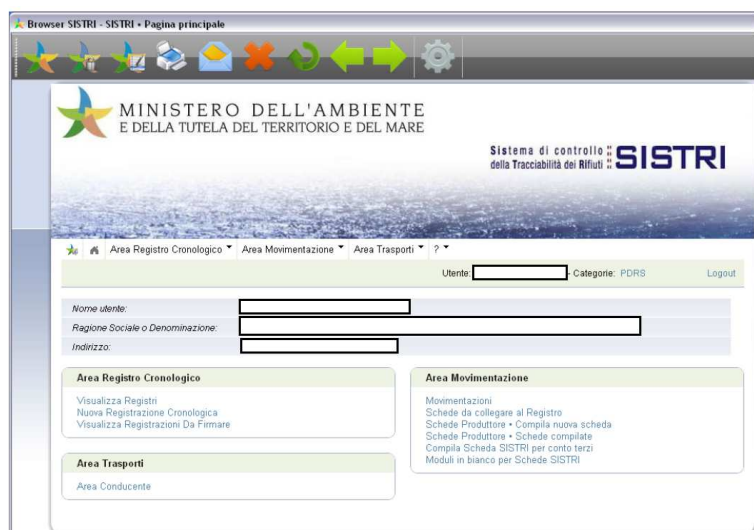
Browser SISTRI - SISTRI • Pagina principale

MINISTERO DELL'AMBIENTE
E DELLA TUTELA DEL TERRITORIO E DEL MARE

Sistema di controllo della Tracciabilità dei Rifiuti SISTRI

Area Registro Cronologico ▾ Area Movimentazione ▾ Area Trasporti ▾ ? ▾

Utente: - Categorie: PDRS Logout

Nome utente:
Ragione Sociale o Denominazione:
Indirizzo:

Area Registro Cronologico
Visualizza Registri
Nuova Registrazione Cronologica
Visualizza Registrazioni Da Firmare

Area Trasporti
Area Conducente

Area Movimentazione
Movimentazioni
Schede da collegare al Registro
Schede Produttore • Compila nuova scheda
Schede Produttore • Schede compilate
Compila Scheda SISTRI per conto terzi
Moduli in bianco per Schede SISTRI